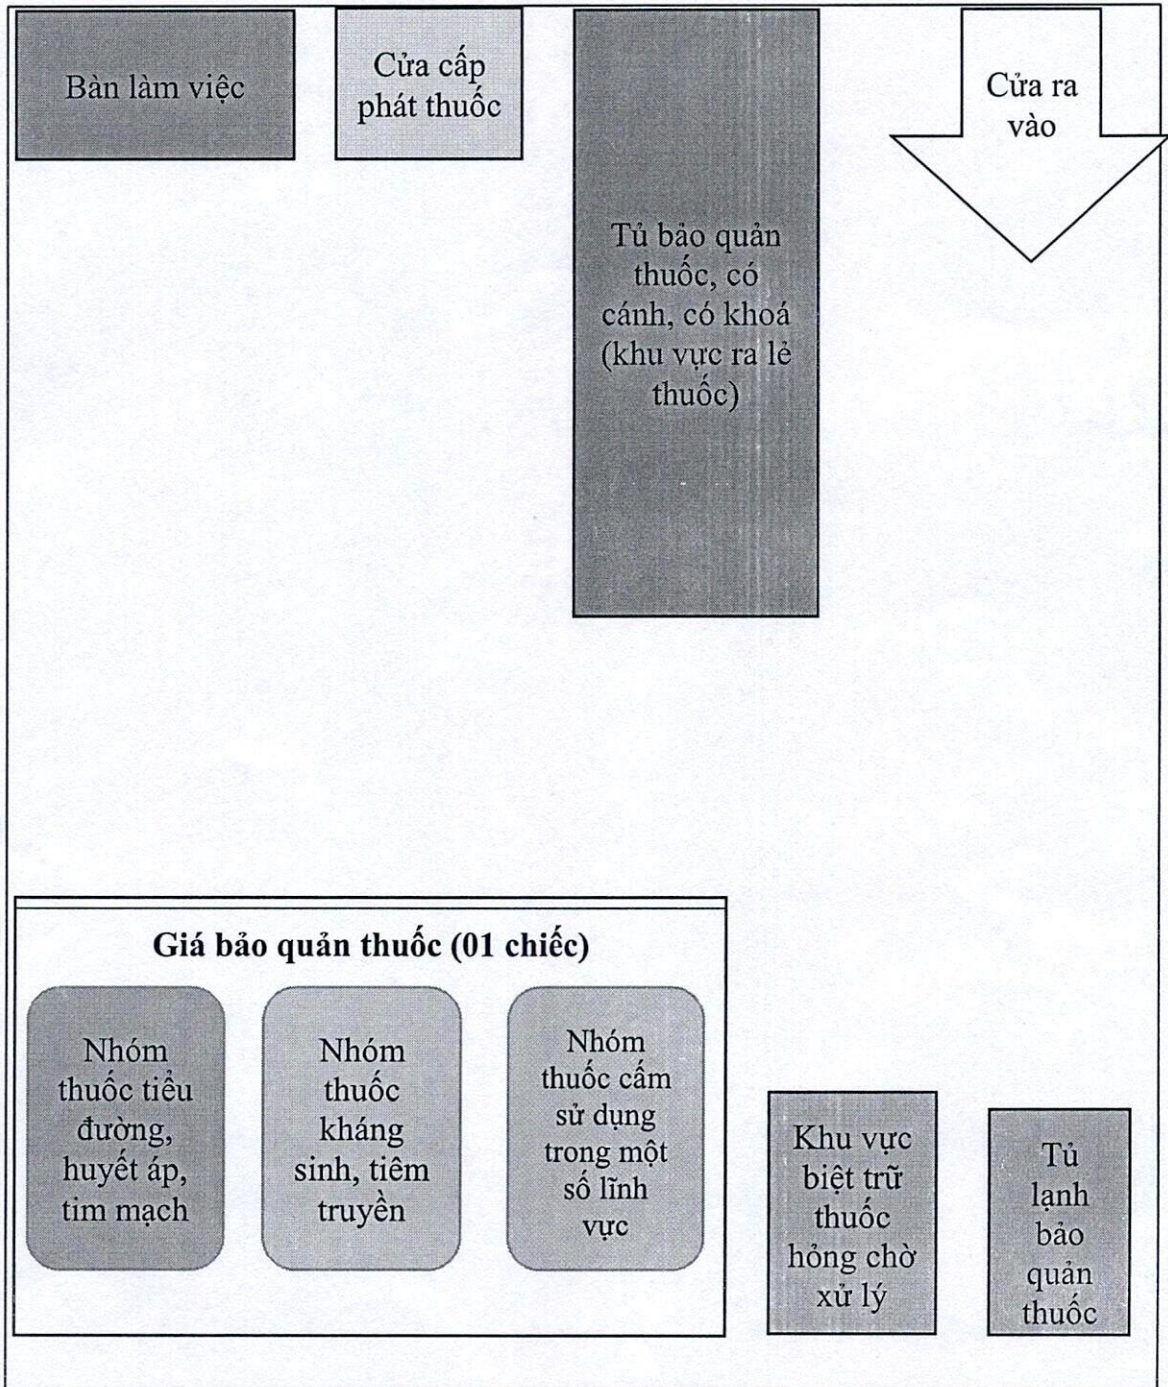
Bàn làm việc

Cửa cấp phát thuốc

Tủ bảo quản thuốc, có cánh, có khoá (khu vực ra lẻ thuốc)

Cửa ra vào

**Giá bảo quản thuốc (01 chiếc)**

Nhóm thuốc tiểu đường, huyết áp, tim mạch

Nhóm thuốc kháng sinh, tiêm truyền

Nhóm thuốc cấm sử dụng trong một số lĩnh vực

Khu vực biệt trữ thuốc hỏng chờ xử lý

Tủ lạnh bảo quản thuốc